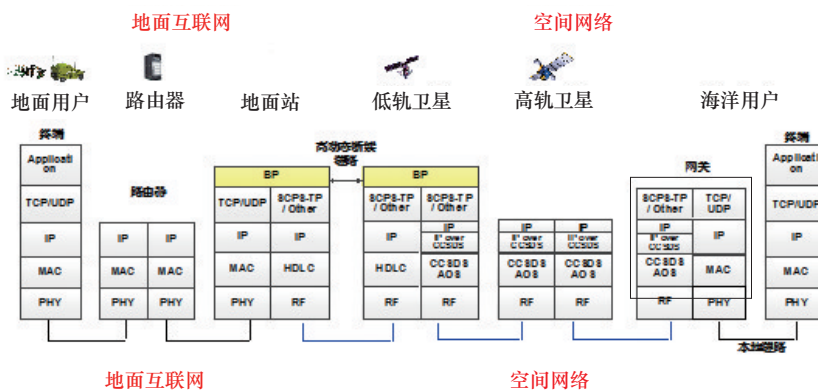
地面互联网

空间网络

地面用户

路由器

地面站

低轨卫星

高轨卫星

海洋用户

终端

| Application |
|---|
| TCP/UDP |
| IP |
| MAC |
| PHY |

路由器

| IP | IP |
|---|---|
| MAC | MAC |
| PHY | PHY |

高动态断续链路

| BP | |
|---|---|
| TCP/UDP | SCPS-TP / Other |
| IP | IP |
| MAC | HDLC |
| PHY | RF |

| BP | |
|---|---|
| SCPS-TP / Other | SCPS-TP / Other |
| IP | IP over CCSDS |
| HDLC | CCSDS AOS |
| RF | RF |

| IP | IP |
|---|---|
| IP over CCSDS | IP over CCSDS |
| CCSDS AOS | CCSDS AOS |
| RF | RF |

网关

| SCPS-TP / Other | TCP/ UDP |
|---|---|
| IP / IP over CCSDS | IP |
| CCSDS AOS | MAC |
| RF | PHY |

终端

| Application |
|---|
| TCP/UDP |
| IP |
| MAC |
| PHY |

本地链路

地面互联网

空间网络